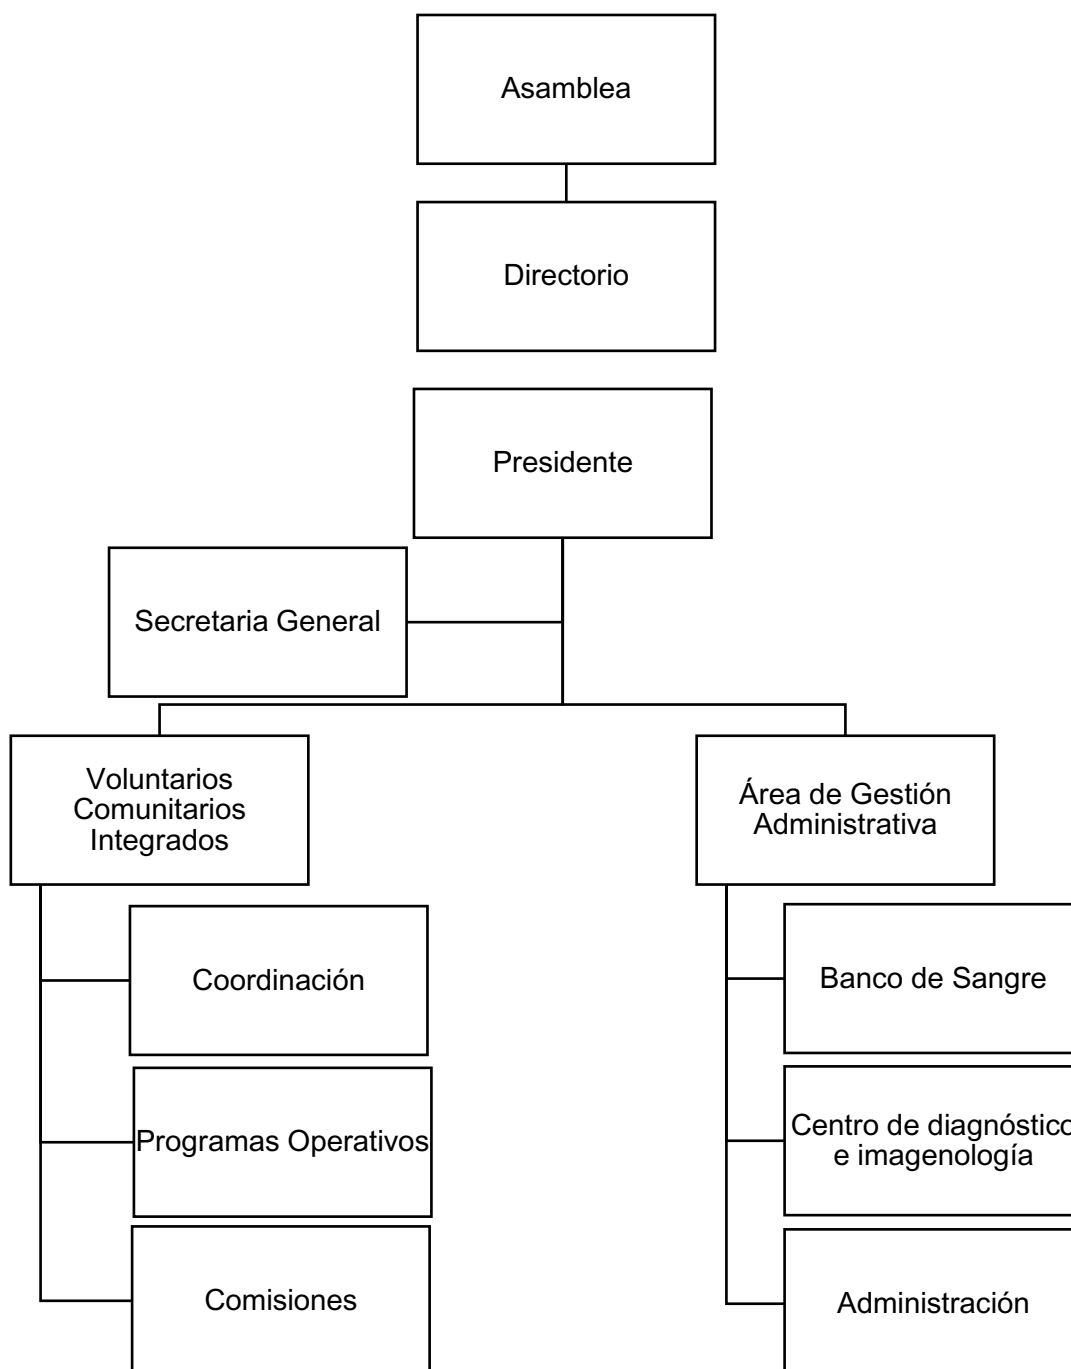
Asamblea

Directorio

Presidente

Secretaria General

Voluntarios Comunitarios Integrados

Coordinación

Programas Operativos

Comisiones

Área de Gestión Administrativa

Banco de Sangre

Centro de diagnóstico e imagenología

Administración